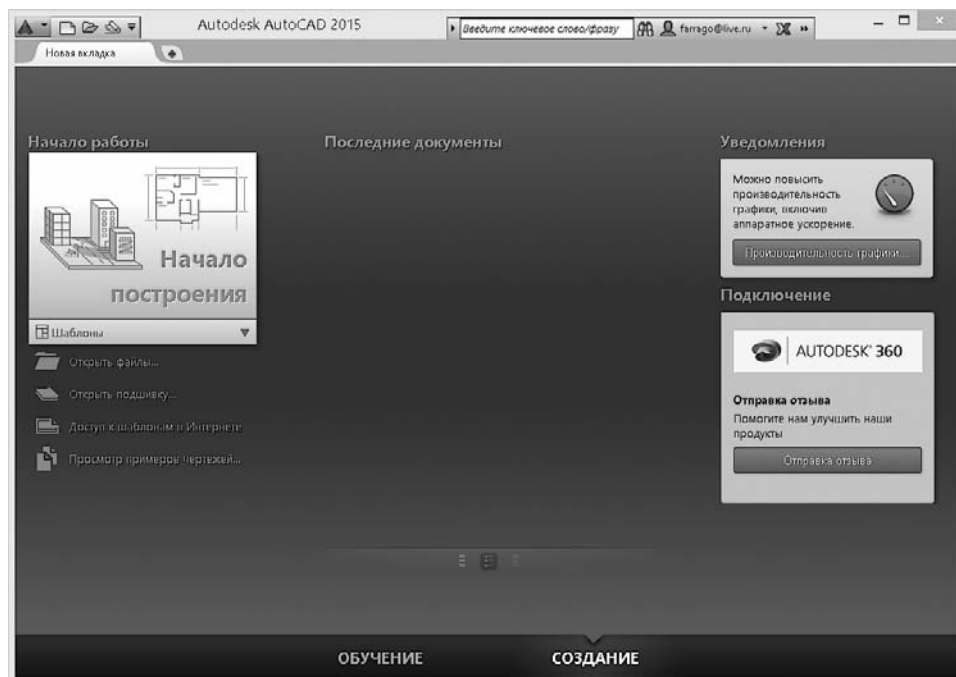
Autodesk AutoCAD 2015

Введите ключевое слово/фразу

farrago@live.ru

Новая вкладка

Начало работы

Начало построения

Шаблоны

Открыть файлы...

Открыть подшивку...

Доступ к шаблонам в Интернете

Просмотр примеров чертежей...

Последние документы

Уведомления

Можно повысить производительность графики, включив аппаратное ускорение.

Производительность графики...

Подключение

AUTODESK® 360

Отправка отзыва

Помогите нам улучшить наши продукты

Отправка отзыва

ОБУЧЕНИЕ

СОЗДАНИЕ